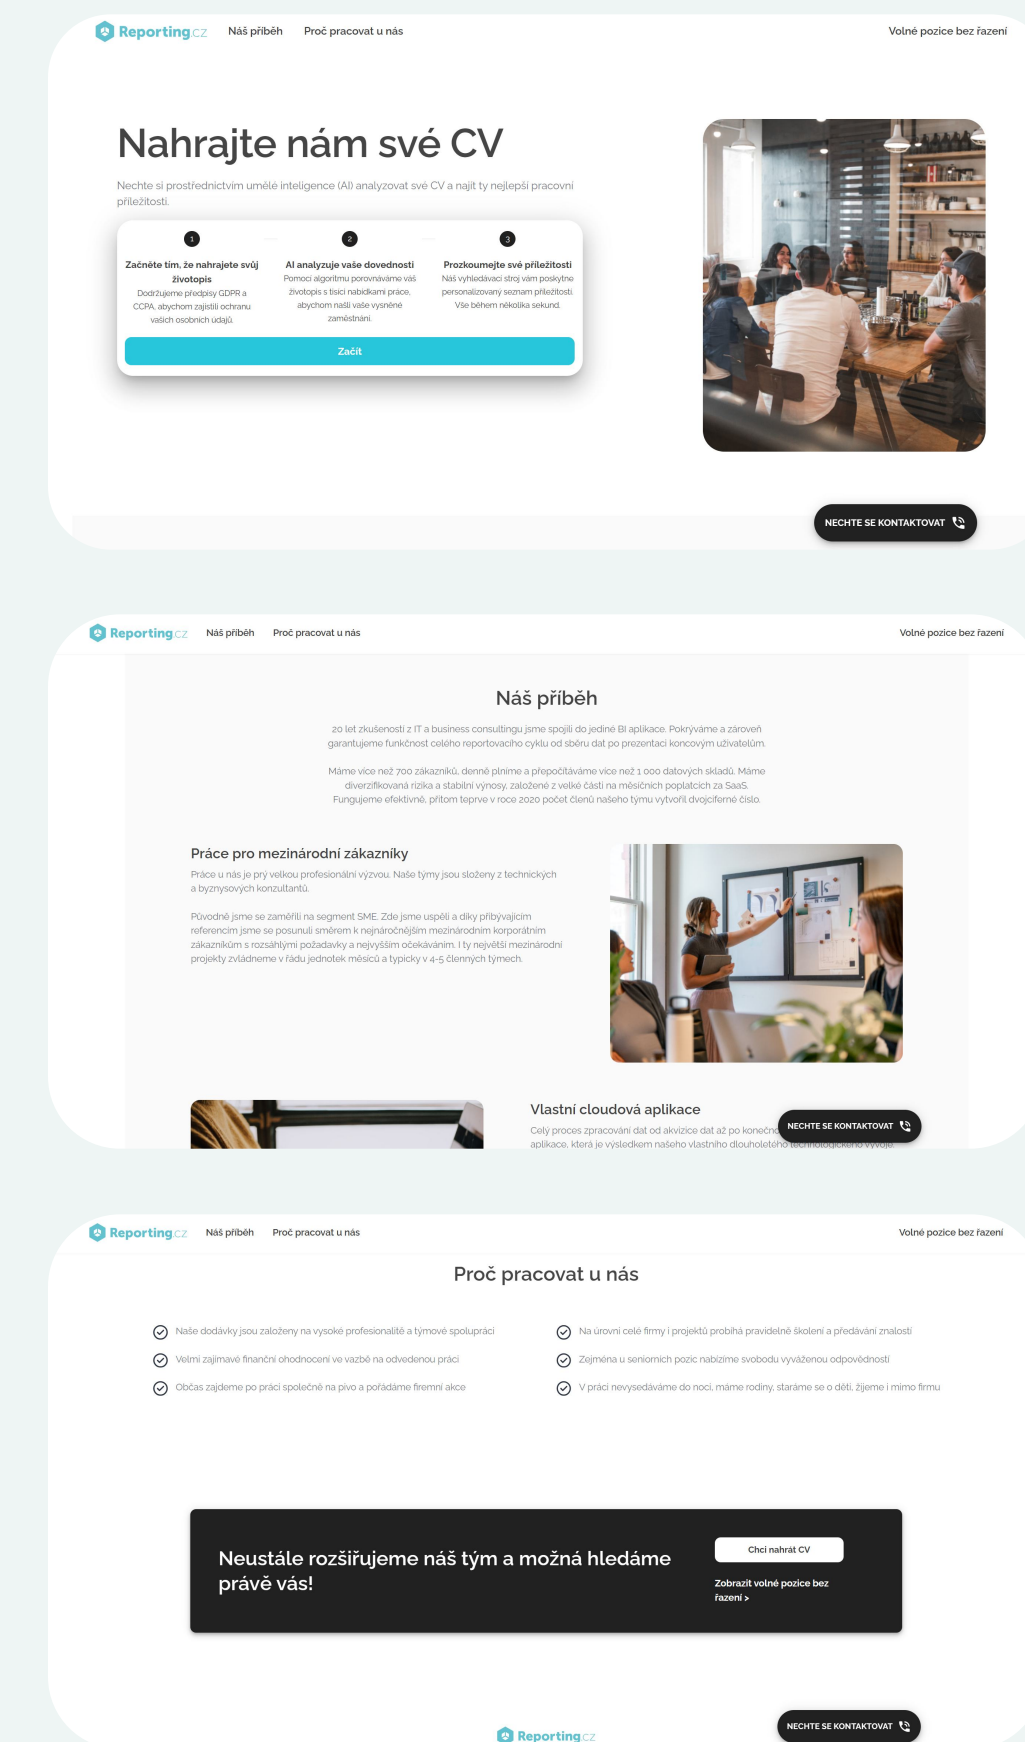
Reporting.cz Náš příběh Proč pracovat u nás Volné pozice bez řazení

Nahrajte nám své CV

Nechte si prostřednictvím umělé inteligence (AI) analyzovat své CV a najít ty nejlepší pracovní příležitosti.

1
Začněte tím, že nahrajete svůj životopis
Dodržujeme předpisy GDPR a CCPA, abychom zajistili ochranu vašich osobních údajů.

2
AI analyzuje vaše dovednosti
Pomocí algoritmu porovnáváme váš životopis s tisíci nabídkami práce, abychom našli vaše vysněné zaměstnání.

3
Prozkoumejte své příležitosti
Náš vyhledávací stroj vám poskytne personalizovaný seznam příležitostí. Vše během několika sekund.

Začít

NECHTE SE KONTAKTOVAT

Reporting.cz Náš příběh Proč pracovat u nás Volné pozice bez řazení

Náš příběh

20 let zkušeností z IT a business consultingu jsme spojili do jediné BI aplikace. Pokrýváme a zároveň garantujeme funkčnost celého reportovacího cyklu od sběru dat po prezentaci koncovým uživatelům.

Máme více než 700 zákazníků, denně plníme a přepočítáváme více než 1 000 datových skladů. Máme diverzifikovaná rizika a stabilní výnosy, založené z velké části na měsíčních poplatcích za SaaS. Fungujeme efektivně, přitom teprve v roce 2020 počet členů našeho týmu vytvořil dvojciferné číslo.

Práce pro mezinárodní zákazníky

Práce u nás je prý velkou profesionální výzvou. Naše týmy jsou složeny z technických a byznysových konzultantů.

Původně jsme se zaměřili na segment SME. Zde jsme uspěli a díky přibývajícím referencím jsme se posunuli směrem k nejnáročnějším mezinárodním korporátním zákazníkům s rozsáhlými požadavky a nejvyšším očekáváním. I ty největší mezinárodní projekty zvládneme v řádu jednotek měsíců a typicky v 4-5 členných týmech.

Vlastní cloudová aplikace

Celý proces zpracování dat od akvizice dat až po konečn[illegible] aplikace, která je výsledkem našeho vlastního dlouholetého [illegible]

NECHTE SE KONTAKTOVAT

Reporting.cz Náš příběh Proč pracovat u nás Volné pozice bez řazení

Proč pracovat u nás

Naše dodávky jsou založeny na vysoké profesionalitě a týmové spolupráci
Velmi zajímavé finanční ohodnocení ve vazbě na odvedenou práci
Občas zajdeme po práci společně na pivo a pořádáme firemní akce
Na úrovni celé firmy i projektů probíhá pravidelné školení a předávání znalostí
Zejména u seniorních pozic nabízíme svobodu vyváženou odpovědností
V práci nevysedáváme do noci, máme rodiny, staráme se o děti, žijeme i mimo firmu

Neustále rozšiřujeme náš tým a možná hledáme právě vás!

Chci nahrát CV

Zobrazit volné pozice bez řazení >

Reporting.cz

NECHTE SE KONTAKTOVAT